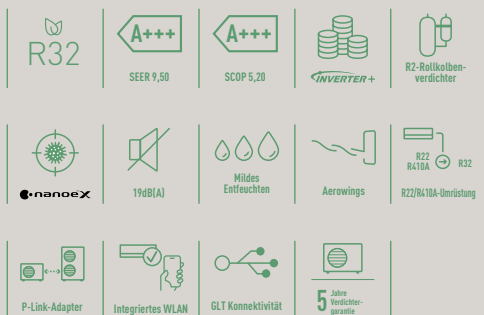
R32

A+++
SEER 9,50

A+++
SCOP 5,20

INVERTER+

R2-Rollkolbenverdichter

nanoeX

19dB(A)

Mildes Entfeuchten

Aerowings

R22 R410A R32
R22/R410A-Umrüstung

P-Link-Adapter

Integriertes WLAN

GLT Konnektivität

5 Jahre Verdichtergarantie